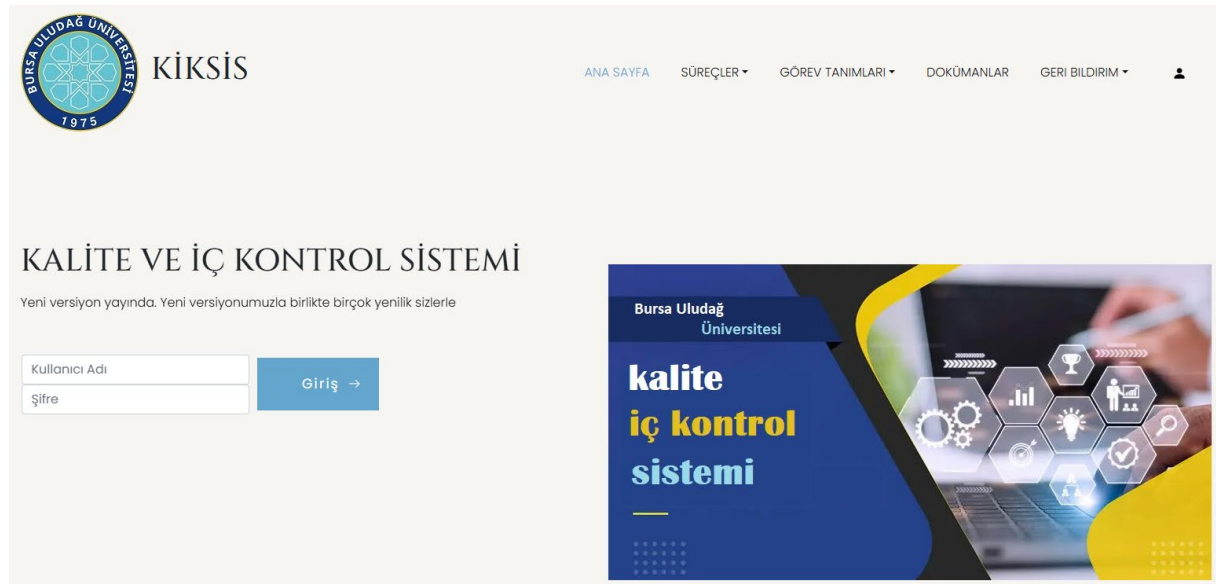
BURSA ULUDAĞ ÜNİVERSİTESİ
1975

KİKSİS

ANA SAYFA
SÜREÇLER
GÖREV TANIMLARI
DOKÜMANLAR
GERI BILDIRIM

KALİTE VE İÇ KONTROL SİSTEMİ

Yeni versiyon yayında. Yeni versiyonumuzla birlikte birçok yenilik sizlerle

Kullanıcı Adı
Şifre
Giriş →

Bursa Uludağ
Üniversitesi
kalite
iç kontrol
sistemi